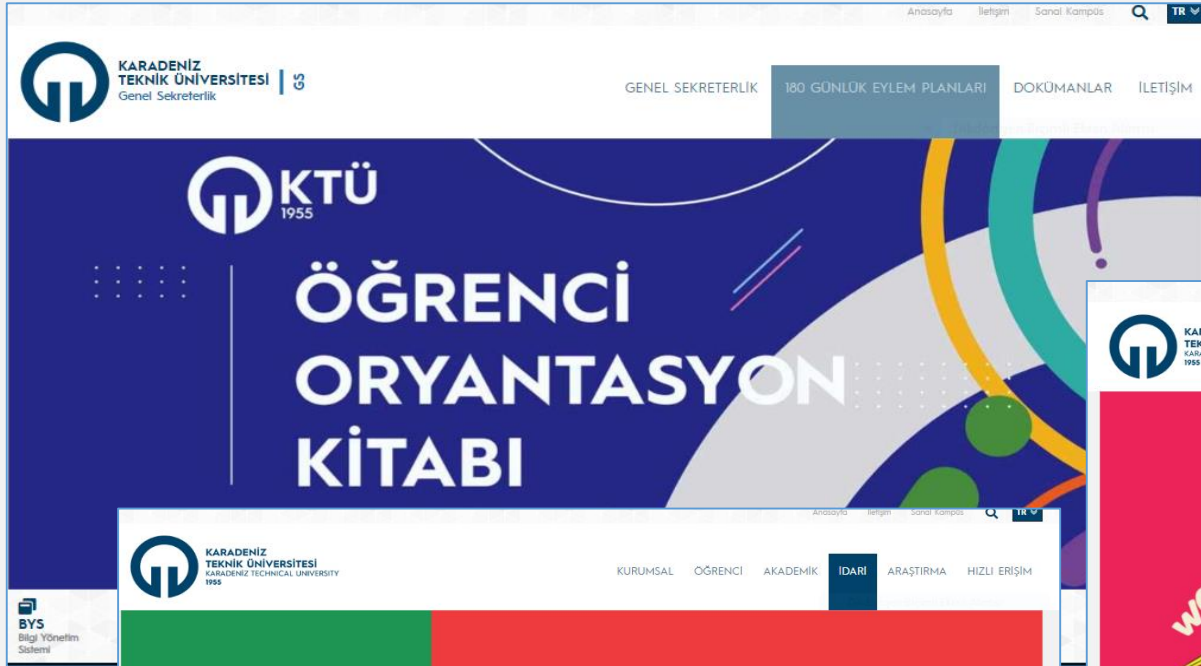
Anasayfa İletişim Sanal Kampüs TR

KARADENİZ TEKNİK ÜNİVERSİTESİ Genel Sekreterlik GS

GENEL SEKRETERLİK 180 GÜNLÜK EYLEM PLANLARI DOKÜMANLAR İLETİŞİM

KTÜ 1955

ÖĞRENCİ ORYANTASYON KİTABI

Anasayfa İletişim Sanal Kampüs TR

KARADENİZ TEKNİK ÜNİVERSİTESİ KARADENIZ TECHNICAL UNIVERSITY 1955

KURUMSAL ÖĞRENCİ AKADEMİK İDARİ ARAŞTIRMA HIZLI ERİŞİM

BYS Bilgi Yönetim Sistemi

KARA TEKN KARA 1955

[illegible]